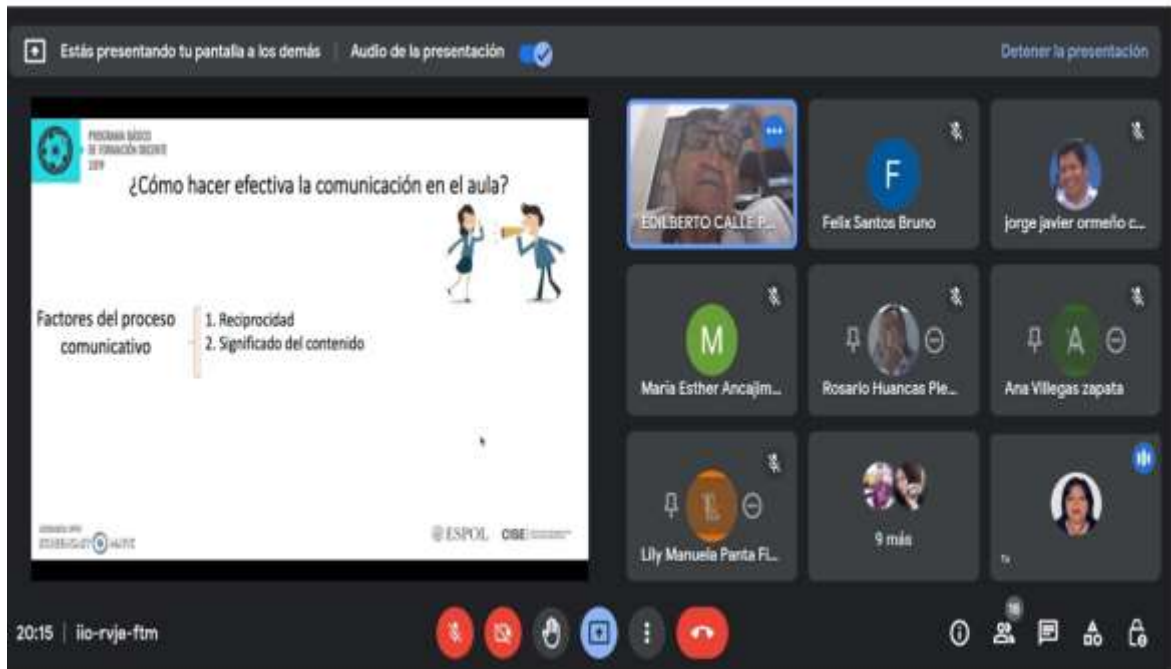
Estás presentando tu pantalla a los demás | Audio de la presentación

Detener la presentación

PROGRAMA BÁSICO DE FORMACIÓN DOCENTE 2019

¿Cómo hacer efectiva la comunicación en el aula?

Factores del proceso comunicativo

1. Reciprocidad
2. Significado del contenido

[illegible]

ESPOL CISE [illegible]

EDILBERTO CALLE P...

F

Felix Santos Bruno

jorge javier ormeño c...

M

María Esther Ancajim...

Rosario Huancas Ple...

A

Ana Villegas zapata

L

Lily Manuela Panta Fl...

9 más

Tú

20:15 | iio-rvje-ftm

18